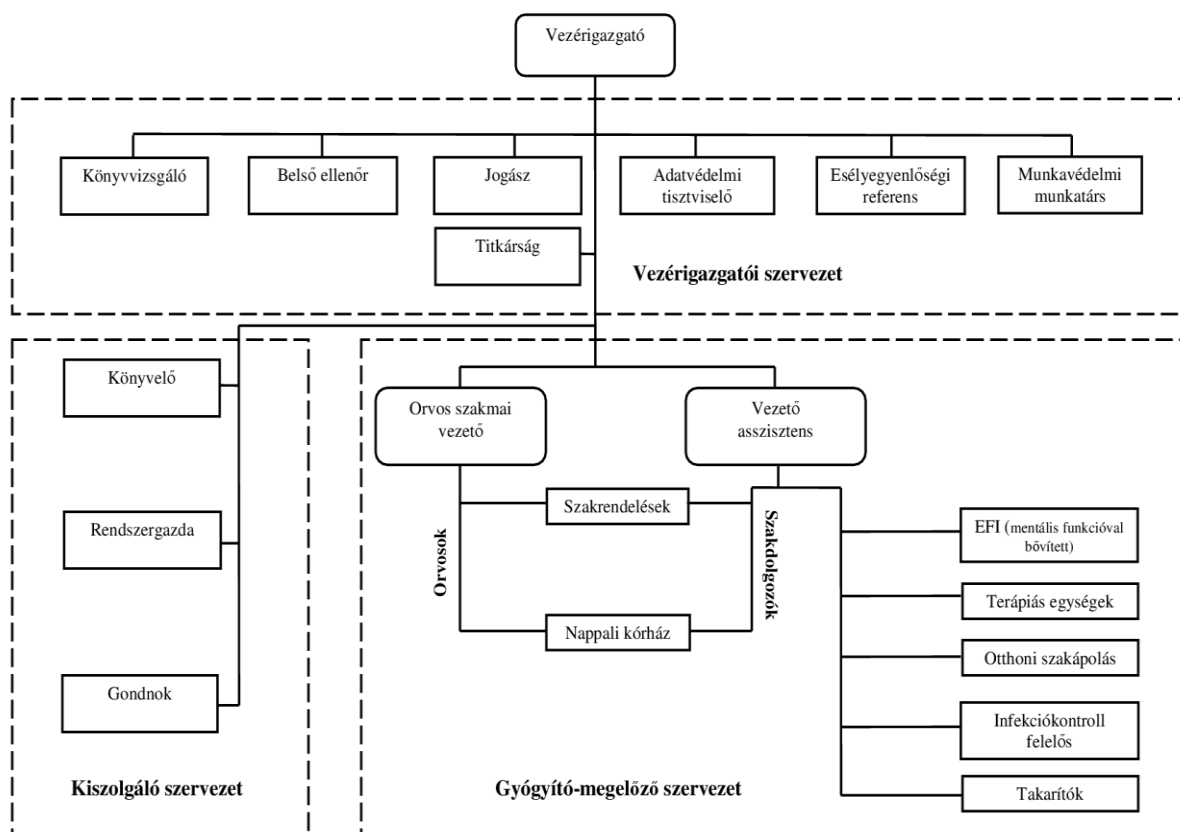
Vezérigazgató

Könyvvizsgáló

Belső ellenőr

Jogász

Adatvédelmi tisztviselő

Esélyegyenlőségi referens

Munkavédelmi munkatárs

Titkárság

Vezérigazgatói szervezet

Könyvelő

Rendszergazda

Gondnok

Kiszolgáló szervezet

Orvos szakmai vezető

Vezető asszisztens

Orvosok

Szakrendelések

Nappali kórház

Szakdolgozók

EFI (mentális funkcióval bővített)

Terápiás egységek

Otthoni szakápolás

Infekciókontroll felelős

Takarítók

Gyógyító-megelőző szervezet